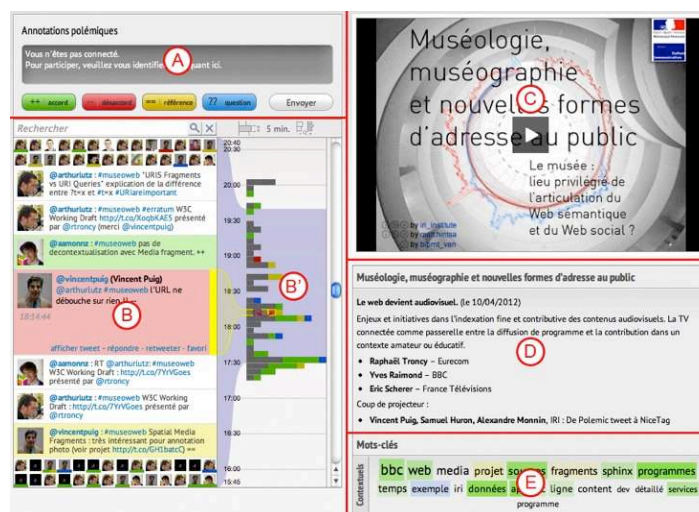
Annotations polémiques

Vous n'êtes pas connecté.
Pour participer, veuillez vous identifi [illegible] quant ici.

A

++ accord
-- désaccord
== référence
?? question
Envoyer

Rechercher

5 min.

20:40
20:30
20:00
19:30
19:00
18:30
18:00
17:30
17:00
16:30
16:00
15:45

@arthurlutz: #museoweb "URIS Fragments vs URI Queries" explication de la différence entre ?t=x et #t=x #URIareimportant

@arthurlutz: #museoweb #erratum W3C Working Draft http://t.co/XoqbKAE5 présenté par @rtroncy (merci @vincentpuig)

@aamonnz : #museoweb pas de decontextualisation avec Media fragment. ++

@vincentpuig (Vincent Puig)
@arthurlutz #museoweb L'URL ne débouche sur rien !! --

18:14:44

B

B'

afficher tweet - répondre - retweeter - favori

@aamonnz : RT @arthurlutz: #museoweb W3C Working Draft http://t.co/7YrVGoes présenté par @rtroncy

@arthurlutz: #museoweb W3C Working Draft http://t.co/7YrVGoes présenté par @rtroncy

@vincentpuig : #museoweb Spatial Media Fragments : très intéressant pour annotation photo (voir projet http://t.co/GH1batcC) ==

Muséologie, muséographie et nouvelles formes d'adresse au public

C

Le musée : lieu privilégié de l'articulation du Web sémantique et du Web social ?

by iri_institute
by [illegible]
by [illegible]

Muséologie, muséographie et nouvelles formes d'adresse au public

Le web devient audiovisuel. (le 10/04/2012)

Enjeux et initiatives dans l'indexation fine et contributive des contenus audiovisuels. La TV connectée comme passerelle entre la diffusion de programme et la contribution dans un contexte amateur ou éducatif.

D

• Raphaël Troncy – Eurecom
• Yves Raimond – BBC
• Eric Scherer – France Télévisions

Coup de projecteur :

• Vincent Puig, Samuel Huron, Alexandre Monnin, IRI : De Polemic tweet à NiceTag

Mots-clés

Contextuels

bbc web media projet sources fragments sphinx programmes temps exemple iri données E ligne content dev détaillé services programme